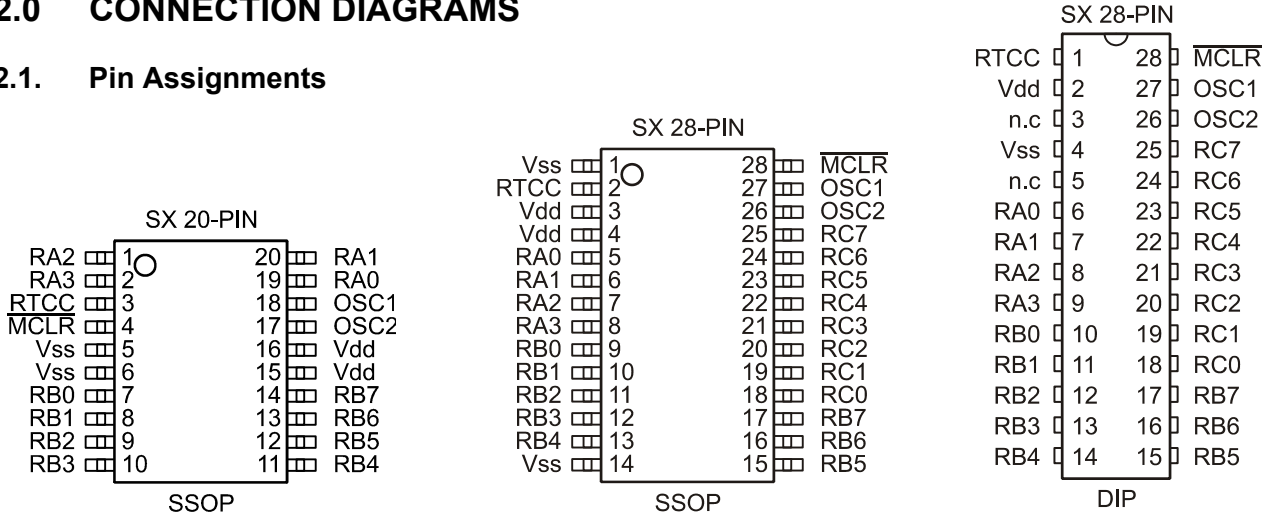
2.0 CONNECTION DIAGRAMS

2.1. Pin Assignments

SX 20-PIN

| | | | |
|---|---|---|---|
| RA2 | 1 | 20 | RA1 |
| RA3 | 2 | 19 | RA0 |
| RTCC | 3 | 18 | OSC1 |
| $\overline{MCLR}$ | 4 | 17 | OSC2 |
| Vss | 5 | 16 | Vdd |
| Vss | 6 | 15 | Vdd |
| RB0 | 7 | 14 | RB7 |
| RB1 | 8 | 13 | RB6 |
| RB2 | 9 | 12 | RB5 |
| RB3 | 10 | 11 | RB4 |

SSOP

SX 28-PIN

| | | | |
|---|---|---|---|
| Vss | 1 | 28 | $\overline{MCLR}$ |
| RTCC | 2 | 27 | OSC1 |
| Vdd | 3 | 26 | OSC2 |
| Vdd | 4 | 25 | RC7 |
| RA0 | 5 | 24 | RC6 |
| RA1 | 6 | 23 | RC5 |
| RA2 | 7 | 22 | RC4 |
| RA3 | 8 | 21 | RC3 |
| RB0 | 9 | 20 | RC2 |
| RB1 | 10 | 19 | RC1 |
| RB2 | 11 | 18 | RC0 |
| RB3 | 12 | 17 | RB7 |
| RB4 | 13 | 16 | RB6 |
| Vss | 14 | 15 | RB5 |

SSOP

SX 28-PIN

| | | | |
|---|---|---|---|
| RTCC | 1 | 28 | $\overline{MCLR}$ |
| Vdd | 2 | 27 | OSC1 |
| n.c | 3 | 26 | OSC2 |
| Vss | 4 | 25 | RC7 |
| n.c | 5 | 24 | RC6 |
| RA0 | 6 | 23 | RC5 |
| RA1 | 7 | 22 | RC4 |
| RA2 | 8 | 21 | RC3 |
| RA3 | 9 | 20 | RC2 |
| RB0 | 10 | 19 | RC1 |
| RB1 | 11 | 18 | RC0 |
| RB2 | 12 | 17 | RB7 |
| RB3 | 13 | 16 | RB6 |
| RB4 | 14 | 15 | RB5 |

DIP